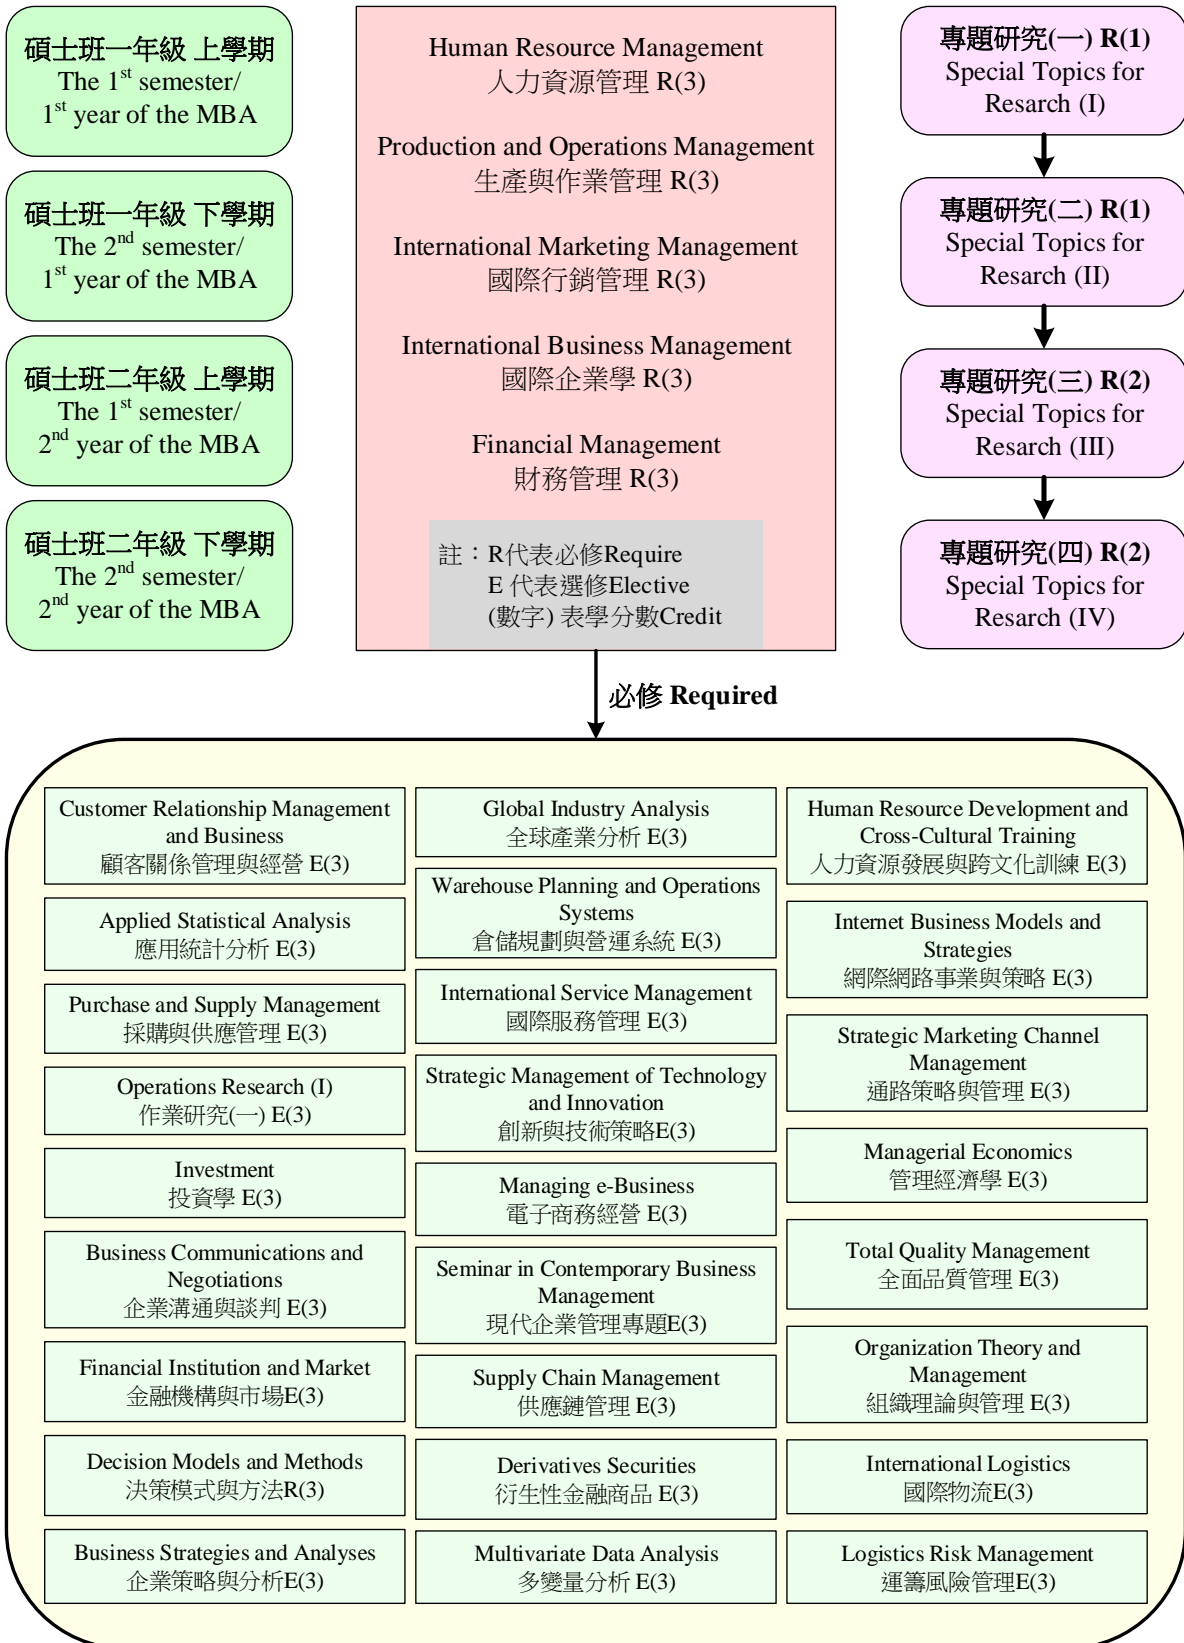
碩士班一年級 上學期
The 1$^{st}$ semester/
1$^{st}$ year of the MBA

碩士班一年級 下學期
The 2$^{nd}$ semester/
1$^{st}$ year of the MBA

碩士班二年級 上學期
The 1$^{st}$ semester/
2$^{nd}$ year of the MBA

碩士班二年級 下學期
The 2$^{nd}$ semester/
2$^{nd}$ year of the MBA

Human Resource Management
人力資源管理 R(3)

Production and Operations Management
生產與作業管理 R(3)

International Marketing Management
國際行銷管理 R(3)

International Business Management
國際企業學 R(3)

Financial Management
財務管理 R(3)

註：R代表必修Require
E 代表選修Elective
(數字) 表學分數Credit

專題研究(一) R(1)
Special Topics for Resarch (I)

專題研究(二) R(1)
Special Topics for Resarch (II)

專題研究(三) R(2)
Special Topics for Resarch (III)

專題研究(四) R(2)
Special Topics for Resarch (IV)

必修 Required

Customer Relationship Management and Business
顧客關係管理與經營 E(3)

Applied Statistical Analysis
應用統計分析 E(3)

Purchase and Supply Management
採購與供應管理 E(3)

Operations Research (I)
作業研究(一) E(3)

Investment
投資學 E(3)

Business Communications and Negotiations
企業溝通與談判 E(3)

Financial Institution and Market
金融機構與市場E(3)

Decision Models and Methods
決策模式與方法R(3)

Business Strategies and Analyses
企業策略與分析E(3)

Global Industry Analysis
全球產業分析 E(3)

Warehouse Planning and Operations Systems
倉儲規劃與營運系統 E(3)

International Service Management
國際服務管理 E(3)

Strategic Management of Technology and Innovation
創新與技術策略E(3)

Managing e-Business
電子商務經營 E(3)

Seminar in Contemporary Business Management
現代企業管理專題E(3)

Supply Chain Management
供應鏈管理 E(3)

Derivatives Securities
衍生性金融商品 E(3)

Multivariate Data Analysis
多變量分析 E(3)

Human Resource Development and Cross-Cultural Training
人力資源發展與跨文化訓練 E(3)

Internet Business Models and Strategies
網際網路事業與策略 E(3)

Strategic Marketing Channel Management
通路策略與管理 E(3)

Managerial Economics
管理經濟學 E(3)

Total Quality Management
全面品質管理 E(3)

Organization Theory and Management
組織理論與管理 E(3)

International Logistics
國際物流E(3)

Logistics Risk Management
運籌風險管理E(3)